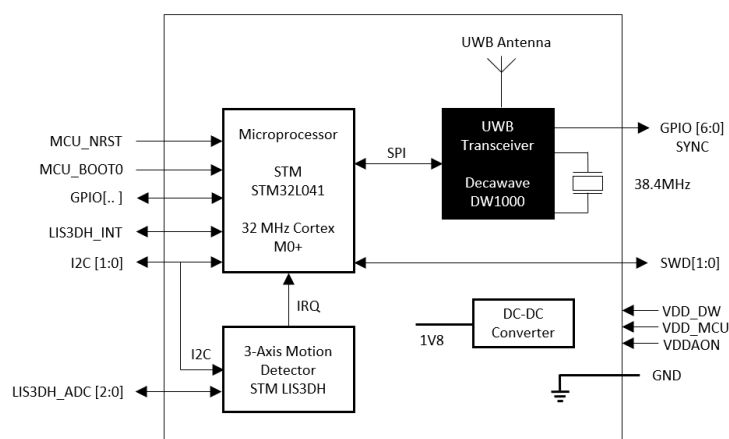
UWB Antenna

MCU_NRST
MCU_BOOT0
GPIO[.. ]
LIS3DH_INT
I2C [1:0]

Microprocessor

STM
STM32L041

32 MHz Cortex
M0+

SPI

UWB
Transceiver

Decawave
DW1000

GPIO [6:0]
SYNC

38.4MHz

SWD[1:0]

IRQ

I2C

3-Axis Motion
Detector
STM LIS3DH

LIS3DH_ADC [2:0]

DC-DC
Converter

1V8

VDD_DW
VDD_MCU
VDDAON

GND